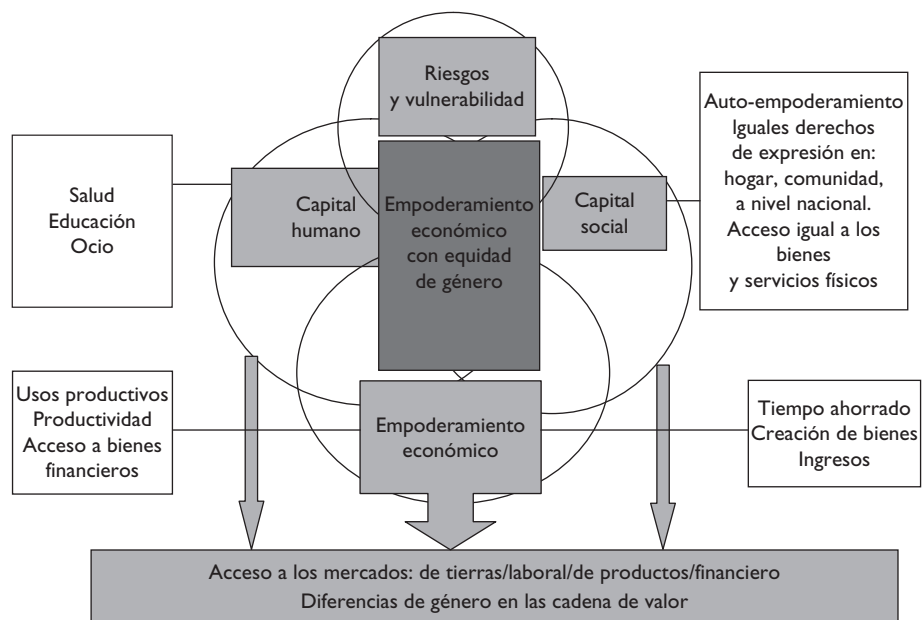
Riesgos y vulnerabilidad

Salud
Educación
Ocio

Capital humano

Empoderamiento económico con equidad de género

Capital social

Auto-empoderamiento
Iguales derechos de expresión en: hogar, comunidad, a nivel nacional.
Acceso igual a los bienes y servicios físicos

Usos productivos
Productividad
Acceso a bienes financieros

Empoderamiento económico

Tiempo ahorrado
Creación de bienes
Ingresos

Acceso a los mercados: de tierras/laboral/de productos/financiero
Diferencias de género en las cadena de valor